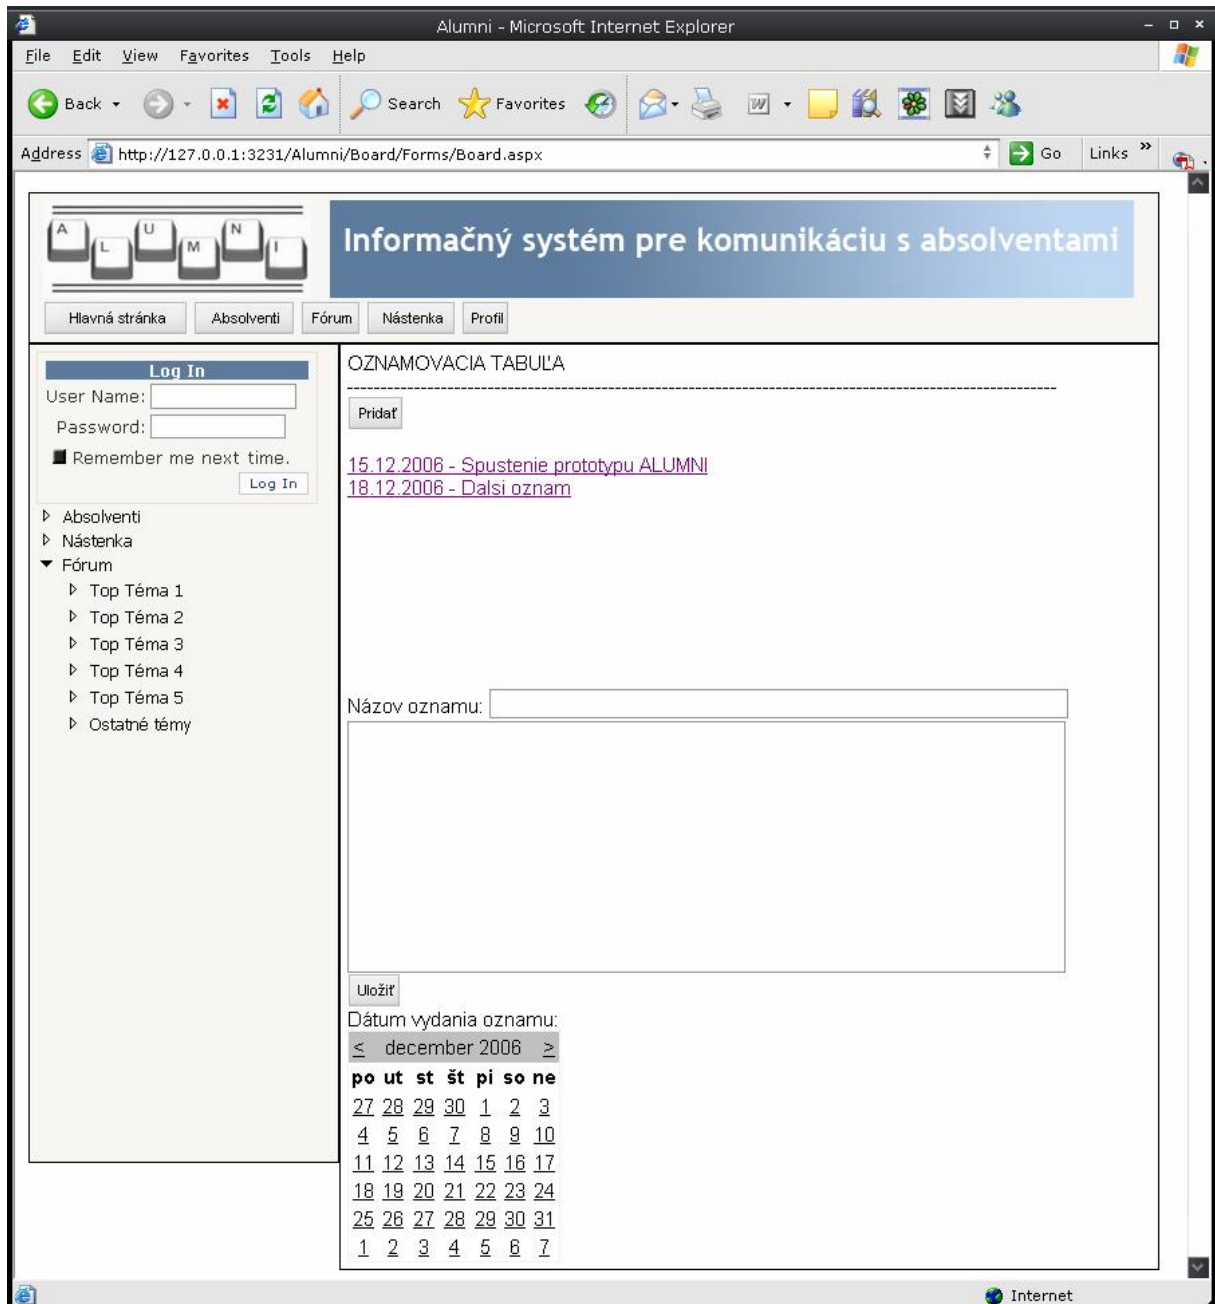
Alumni - Microsoft Internet Explorer

File Edit View Favorites Tools Help

Back Search Favorites

Address http://127.0.0.1:3231/Alumni/Board/Forms/Board.aspx Go Links »

A L U M N I

Informačný systém pre komunikáciu s absolventami

Hlavná stránka Absolventi Fórum Nástenka Profil

Log In
User Name:
Password:
Remember me next time.
Log In

Absolventi
Nástenka
Fórum
Top Téma 1
Top Téma 2
Top Téma 3
Top Téma 4
Top Téma 5
Ostatné témy

OZNAMOVACIA TABUĽA

Pridať

15.12.2006 - Spustenie prototypu ALUMNI
18.12.2006 - Dalsi oznam

Názov oznamu:

Uložiť

Dátum vydania oznamu:

| < | december 2006 | | | | | > |
|---|---|---|---|---|---|---|
| po | ut | st | št | pi | so | ne |
| 27 | 28 | 29 | 30 | 1 | 2 | 3 |
| 4 | 5 | 6 | 7 | 8 | 9 | 10 |
| 11 | 12 | 13 | 14 | 15 | 16 | 17 |
| 18 | 19 | 20 | 21 | 22 | 23 | 24 |
| 25 | 26 | 27 | 28 | 29 | 30 | 31 |
| 1 | 2 | 3 | 4 | 5 | 6 | 7 |

Internet